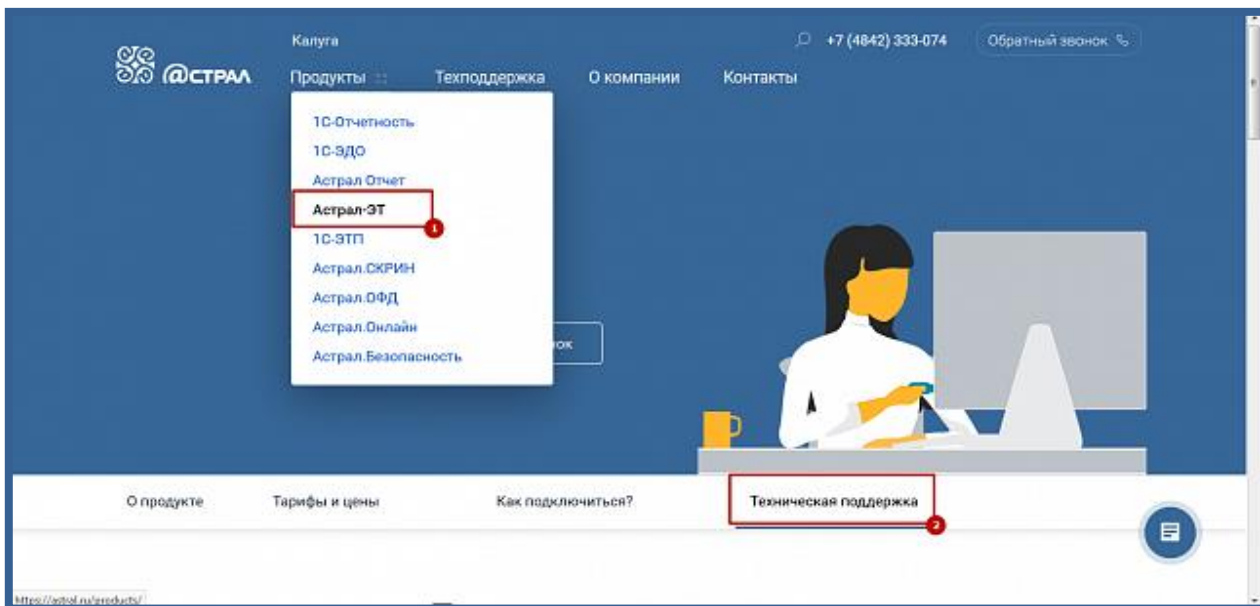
@СТРАЛ

Калуга

+7 (4842) 333-074

Обратный звонок

Продукты

Техподдержка

О компании

Контакты

1С-Отчетность
1С-ЭДО
Астрал Отчет
Астрал-ЭТ
1
1С-ЭТП
Астрал.СКРИН
Астрал.ОФД
Астрал.Онлайн
Астрал.Безопасность

ок

О продукте

Тарифы и цены

Как подключиться?

Техническая поддержка
2

https://astral.ru/products/